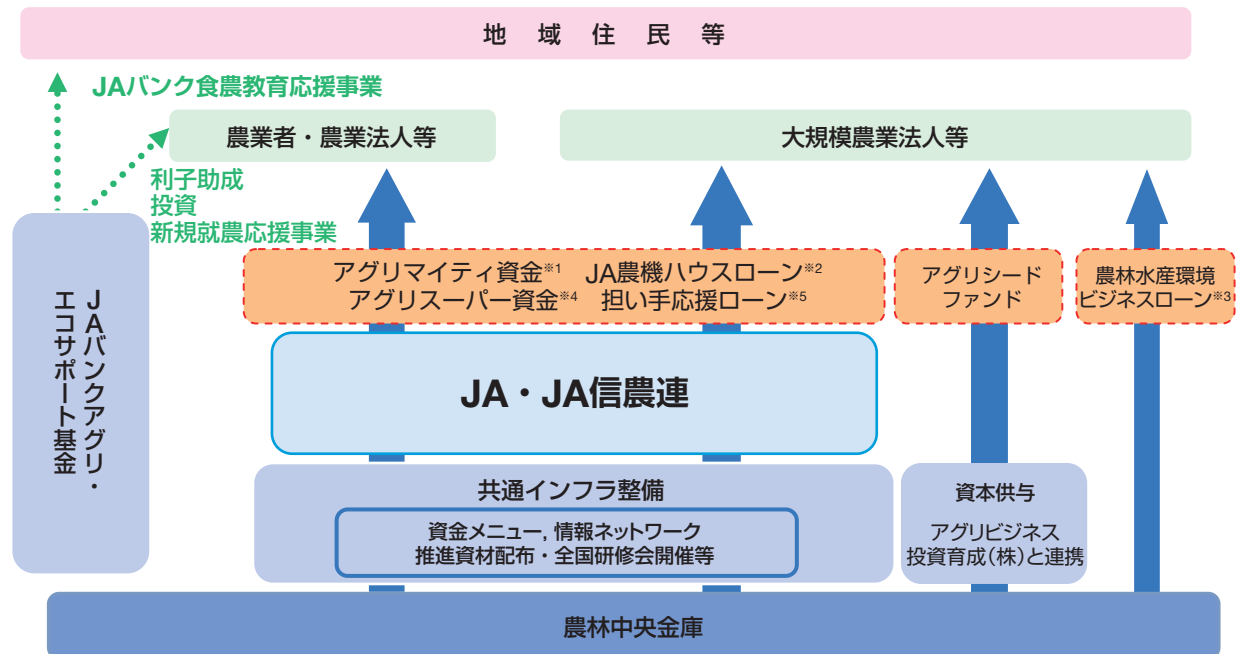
地域住民等

JAバンク食農教育応援事業

農業者・農業法人等

大規模農業法人等

利子助成
投資
新規就農応援事業

JAバンクアグリ・エコサポート基金

アグリマイティ資金※1　JA農機ハウスローン※2
アグリスーパー資金※4　担い手応援ローン※5

アグリシードファンド

農林水産環境ビジネスローン※3

JA・JA信農連

共通インフラ整備

資金メニュー，情報ネットワーク
推進資材配布・全国研修会開催等

資本供与

アグリビジネス投資育成（株）と連携

農林中央金庫